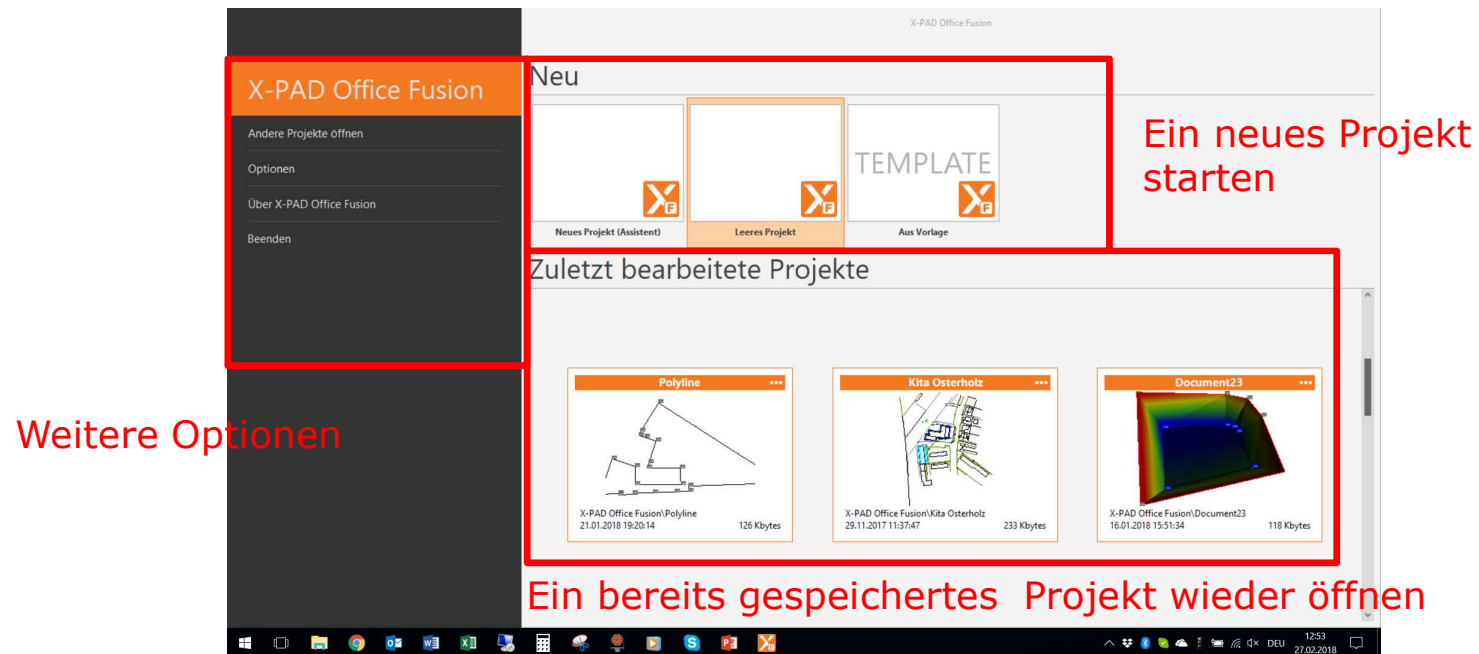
X-PAD Office Fusion

X-PAD Office Fusion

Andere Projekte öffnen

Optionen

Über X-PAD Office Fusion

Beenden

Neu

Neues Projekt (Assistent)

Leeres Projekt

TEMPLATE

Aus Vorlage

Ein neues Projekt starten

Zuletzt bearbeitete Projekte

Polyline •••

X-PAD Office Fusion\Polyline
21.01.2018 19:20:14 126 Kbytes

Kita Osterholz •••

X-PAD Office Fusion\Kita Osterholz
29.11.2017 11:37:47 233 Kbytes

Document23 •••

X-PAD Office Fusion\Document23
16.01.2018 15:51:34 118 Kbytes

Weitere Optionen

Ein bereits gespeichertes Projekt wieder öffnen

DEU 12:53 27.02.2018